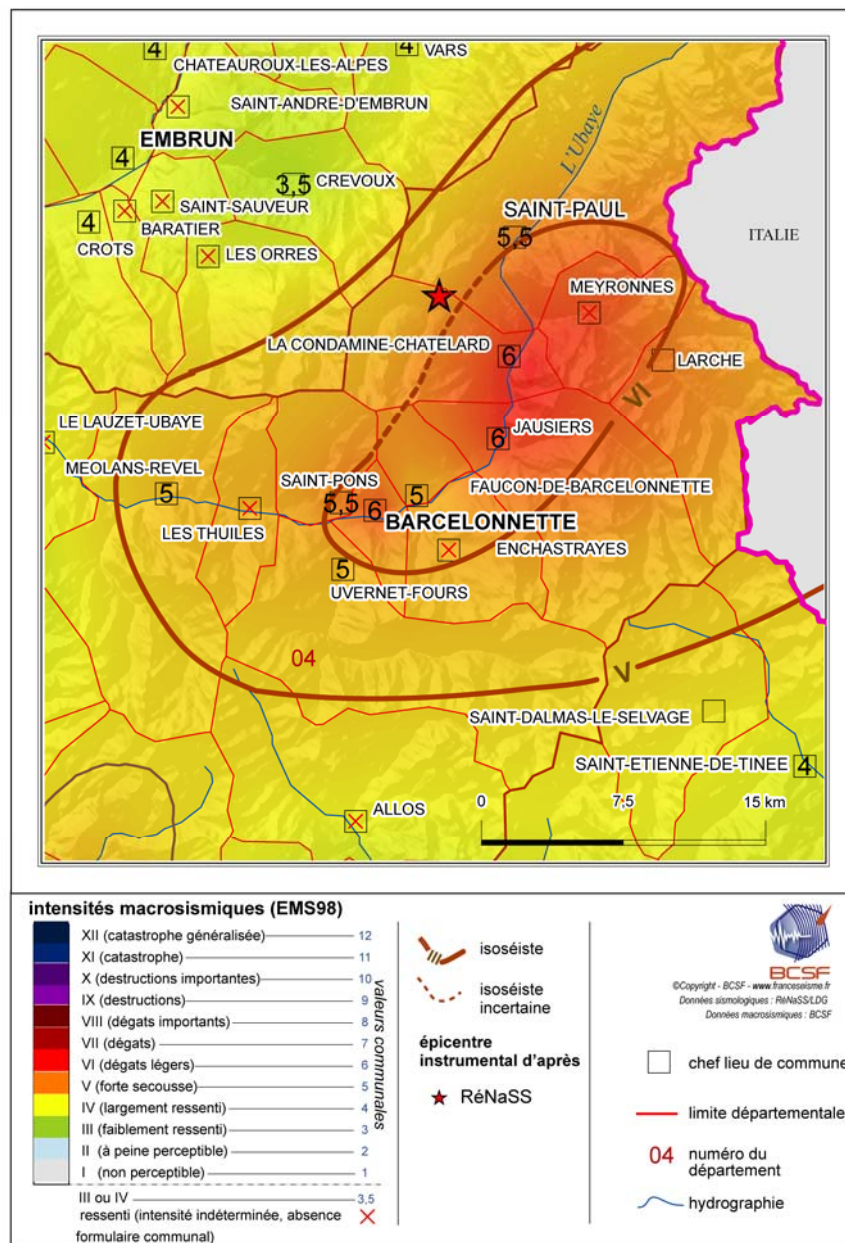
4 CHATEAUROUX-LES-ALPES
4 VARS
SAINT-ANDRE-D'EMBRUN
EMBRUN
4
L'Ubaye
3,5 CREVOUX
SAINT-SAUVEUR
4
BARATIER
CROTS
SAINT-PAUL
5,5
ITALIE
LES ORRES
MEYRONNES
LA CONDAMINE-CHATELARD
6
LARCHE
VI
LE LAUZET-UBAYE
6 JAUSIERS
MEOLANS-REVEL
5
SAINT-PONS
FAUCON-DE-BARCELONNETTE
5,5 6 5
LES THUILES
BARCELONNETTE
ENCHASTRAYES
5
UVERNET-FOURS
04
V
SAINT-DALMAS-LE-SELVAGE
SAINT-ETIENNE-DE-TINEE 4
ALLOS
0 7,5 15 km

intensités macrosismiques (EMS98)
XII (catastrophe généralisée) 12
XI (catastrophe) 11
X (destructions importantes) 10
IX (destructions) 9
VIII (dégats importants) 8
VII (dégats) 7
VI (dégats légers) 6
V (forte secousse) 5
IV (largement ressenti) 4
III (faiblement ressenti) 3
II (à peine perceptible) 2
I (non perceptible) 1
valeurs communales
III ou IV 3,5
ressenti (intensité indéterminée, absence formulaire communal)

isoséiste
isoséiste incertaine
épicentre instrumental d'après
RéNaSS

BCSF
©Copyright - BCSF - www.franceseisme.fr
Données sismologiques : RéNaSS/LDG
Données macrosismiques : BCSF

chef lieu de commune
limite départementale
04 numéro du département
hydrographie